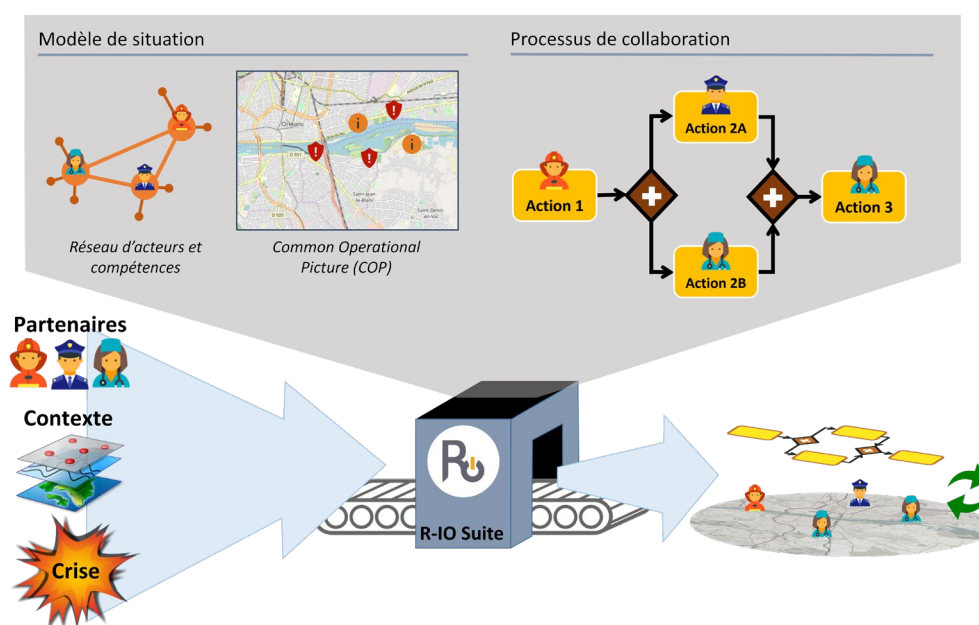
Modèle de situation

Processus de collaboration

Orléans

Saint-Jean-le-Blanc

Réseau d'acteurs et compétences

Common Operational Picture (COP)

Action 1

Action 2A

Action 2B

Action 3

Partenaires

Contexte

Crise

R-IO Suite